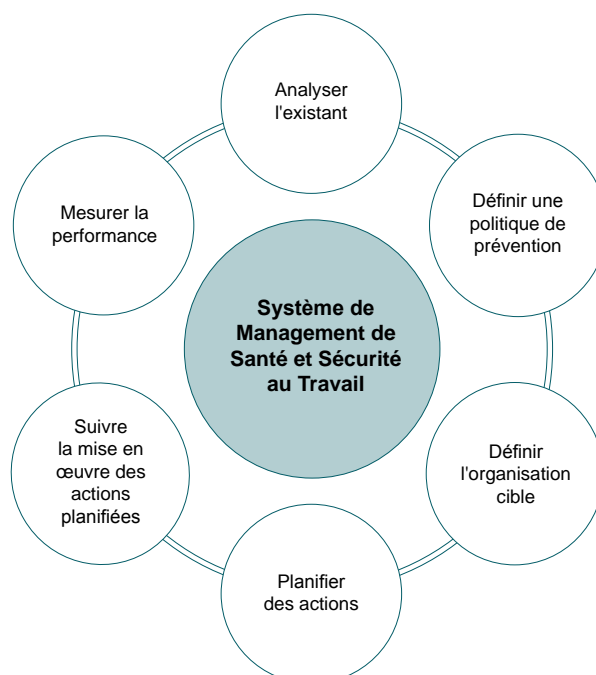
Analyser l'existant

Définir une politique de prévention

Définir l'organisation cible

Planifier des actions

Suivre la mise en œuvre des actions planifiées

Mesurer la performance

Système de Management de Santé et Sécurité au Travail